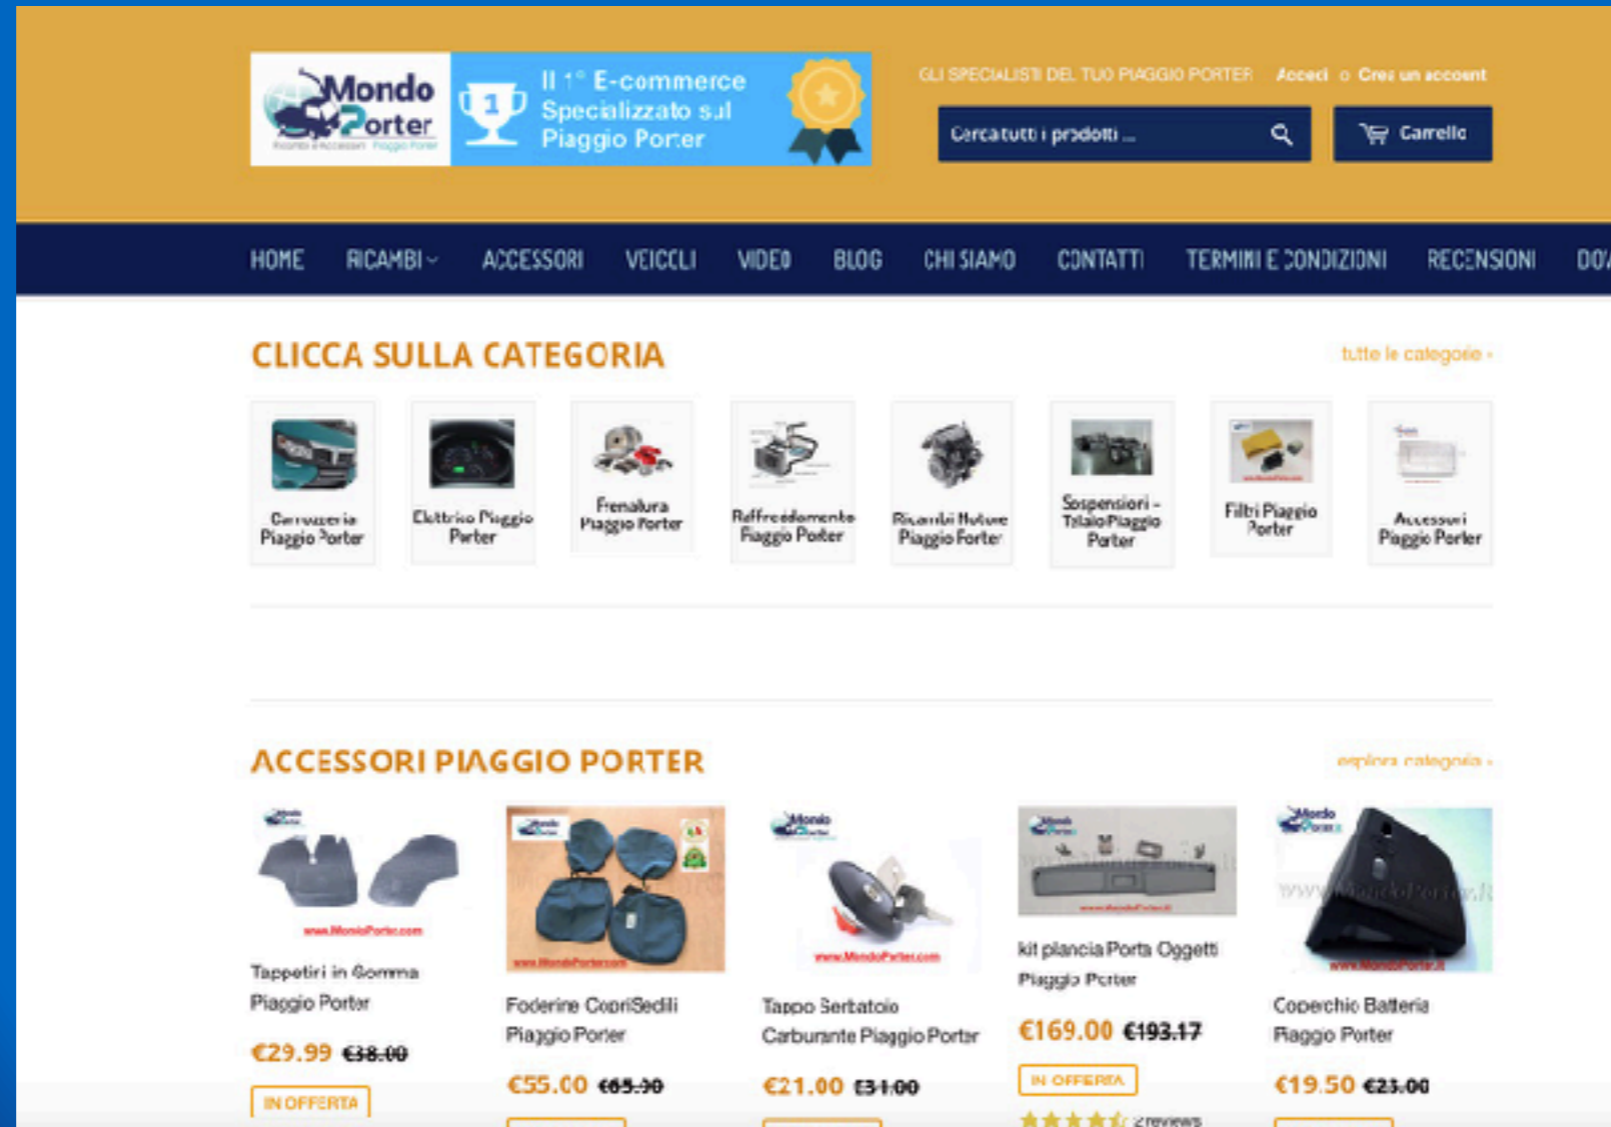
Mondo Porter
Ricambi e Accessori Piaggio Porter

1

Il 1° E-commerce Specializzato sul Piaggio Porter

GLI SPECIALISTI DEL TUO PIAGGIO PORTER Accedi o Crea un account

Cerca tutti i prodotti ...

Carrello

HOME RICAMBI ACCESSORI VEICOLI VIDEO BLOG CHI SIAMO CONTATTI TERMINI E CONDIZIONI RECENSIONI DO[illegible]

CLICCA SULLA CATEGORIA

tutte le categorie ›

Carrozzeria Piaggio Porter

Elettrico Piaggio Porter

Frenatura Piaggio Porter

Raffreddamento Piaggio Porter

Ricambi Motore Piaggio Porter

Sospensioni - Telaio Piaggio Porter

Filtri Piaggio Porter

Accessori Piaggio Porter

ACCESSORI PIAGGIO PORTER

esplora categoria ›

www.MondoPorter.com
Tappetini in Gomma Piaggio Porter
€29.99 €38.00
IN OFFERTA

www.MondoPorter.com
Foderine CopriSedili Piaggio Porter
€55.00 €65.90

www.MondoPorter.com
Tappo Serbatoio Carburante Piaggio Porter
€21.00 €34.00

kit plancia Porta Oggetti Piaggio Porter
€169.00 €193.17
IN OFFERTA
2 reviews

www.MondoPorter.it
Coperchio Batteria Piaggio Porter
€19.50 €23.00